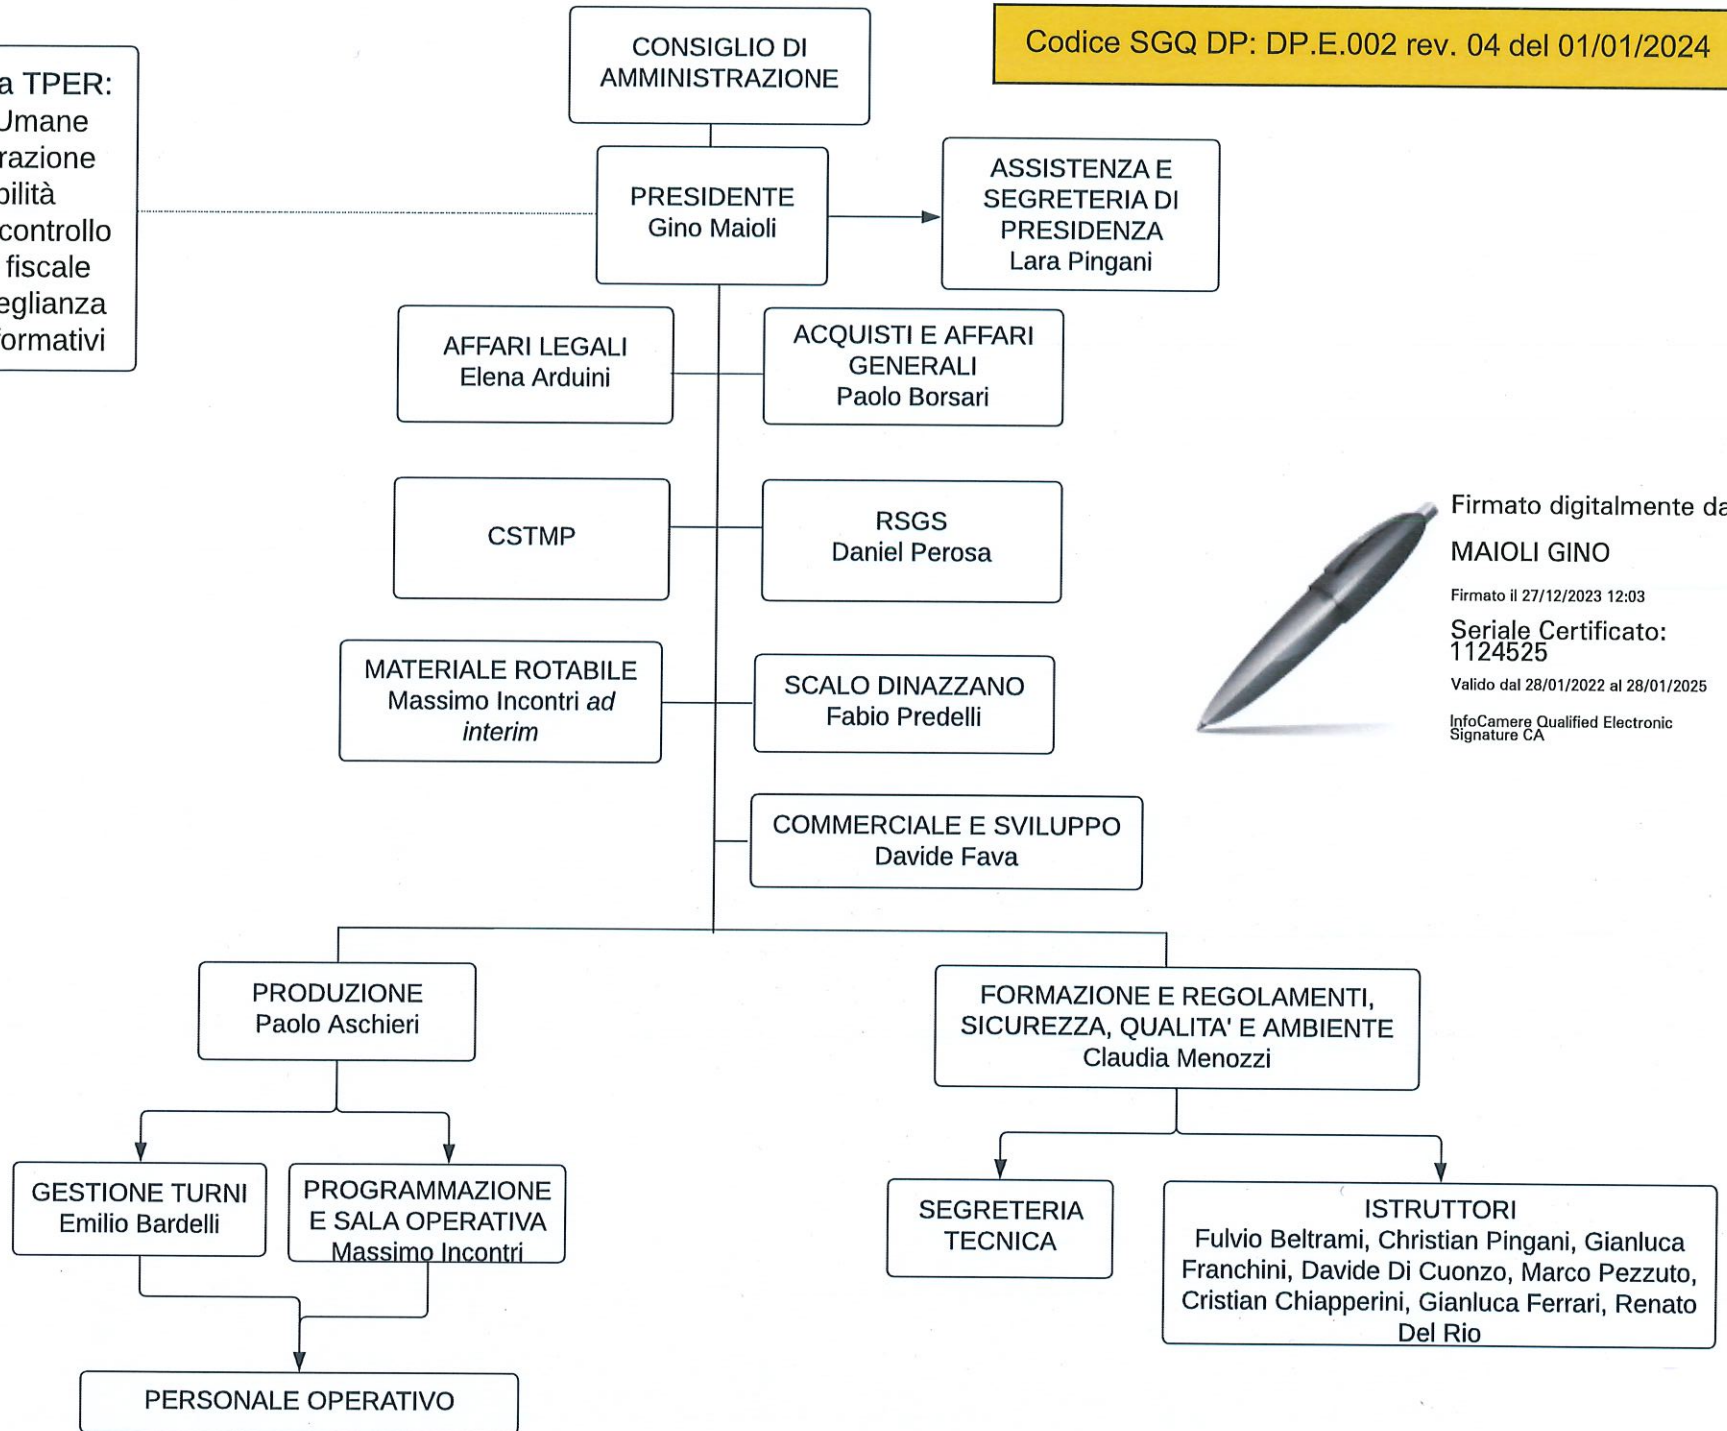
a TPER:
Umane
razione
bilità
controllo
fiscale
eglianza
formativi

CONSIGLIO DI AMMINISTRAZIONE

Codice SGQ DP: DP.E.002 rev. 04 del 01/01/2024

PRESIDENTE
Gino Maioli

ASSISTENZA E SEGRETERIA DI PRESIDENZA
Lara Pingani

AFFARI LEGALI
Elena Arduini

ACQUISTI E AFFARI GENERALI
Paolo Borsari

CSTMP

RSGS
Daniel Perosa

Firmato digitalmente da
MAIOLI GINO
Firmato il 27/12/2023 12:03
Seriale Certificato: 1124525
Valido dal 28/01/2022 al 28/01/2025
InfoCamere Qualified Electronic Signature CA

MATERIALE ROTABILE
Massimo Incontri *ad interim*

SCALO DINAZZANO
Fabio Predelli

COMMERCIALE E SVILUPPO
Davide Fava

PRODUZIONE
Paolo Aschieri

FORMAZIONE E REGOLAMENTI, SICUREZZA, QUALITA' E AMBIENTE
Claudia Menozzi

GESTIONE TURNI
Emilio Bardelli

PROGRAMMAZIONE E SALA OPERATIVA
Massimo Incontri

SEGRETERIA TECNICA

ISTRUTTORI
Fulvio Beltrami, Christian Pingani, Gianluca Franchini, Davide Di Cuonzo, Marco Pezzuto, Cristian Chiapperini, Gianluca Ferrari, Renato Del Rio

PERSONALE OPERATIVO